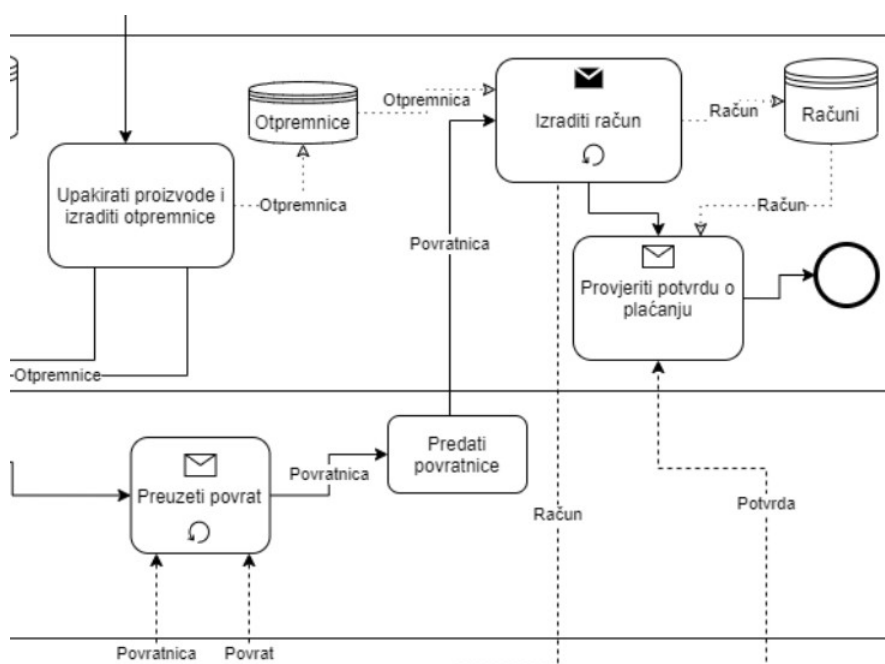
Otpremnice

Otpremnica

Izraditi račun

Račun

Računi

Upakirati proizvode i izraditi otpremnice

Otpremnica

Račun

Povratnica

Provjeriti potvrdu o plaćanju

Otpremnice

Predati povratnice

Povratnica

Preuzeti povrat

Račun

Potvrda

Povratnica

Povrat